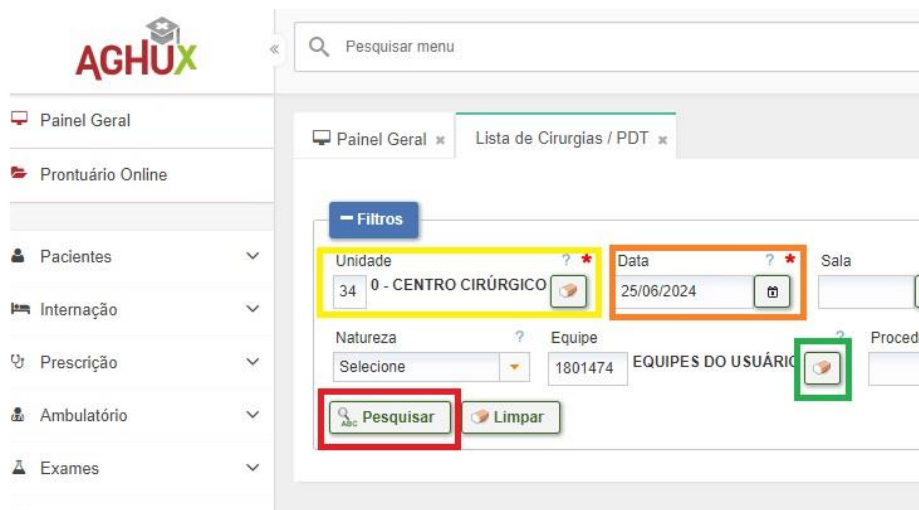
AGHUX

«

Pesquisar menu

Painel Geral

Prontuário Online

Pacientes

Internação

Prescrição

Ambulatório

Exames

Painel Geral ×

Lista de Cirurgias / PDT ×

− Filtros

Unidade ? *

34 0 - CENTRO CIRÚRGICO

Data ? *

25/06/2024

Sala

Natureza ?

Selecione

Equipe

1801474 EQUIPES DO USUÁRIO

?

Proced

Pesquisar

Limpar